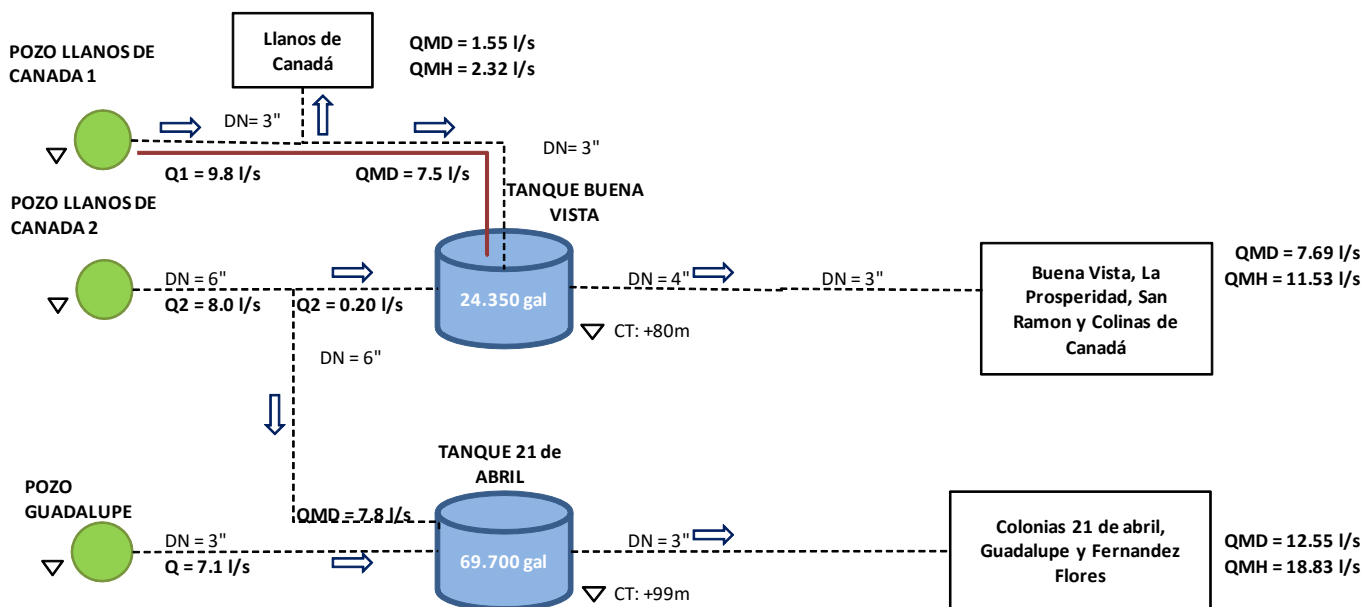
POZO LLANOS DE CANADA 1

Llanos de Canadá

QMD = 1.55 l/s
QMH = 2.32 l/s

DN= 3"

DN= 3"

Q1 = 9.8 l/s

QMD = 7.5 l/s

TANQUE BUENA VISTA

POZO LLANOS DE CANADA 2

DN = 6"

Q2 = 8.0 l/s

Q2 = 0.20 l/s

24.350 gal

CT: +80m

DN = 4"

DN = 3"

Buena Vista, La Prosperidad, San Ramon y Colinas de Canadá

QMD = 7.69 l/s
QMH = 11.53 l/s

DN = 6"

TANQUE 21 de ABRIL

POZO GUADALUPE

QMD = 7.8 l/s

DN = 3"

Q = 7.1 l/s

69.700 gal

CT: +99m

DN = 3"

Colonias 21 de abril, Guadalupe y Fernandez Flores

QMD = 12.55 l/s
QMH = 18.83 l/s